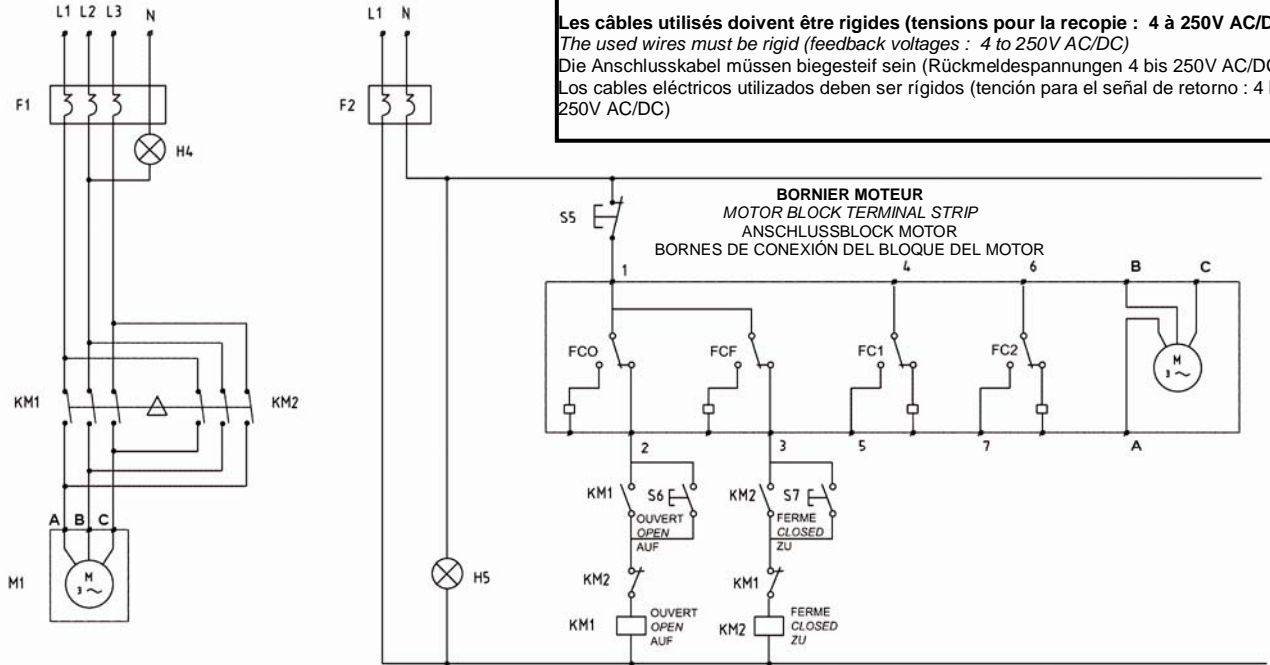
Les câbles utilisés doivent être rigides (tensions pour la recopie : 4 à 250V AC/D
The used wires must be rigid (feedback voltages : 4 to 250V AC/DC)
Die Anschlusskabel müssen biegesteif sein (Rückmeldespannungen 4 bis 250V AC/DC
Los cables eléctricos utilizados deben ser rígidos (tención para el señal de retorno : 4 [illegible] 250V AC/DC)

L1 L2 L3 N

F1

H4

KM1

KM2

A B C

M1

M
3 ~

L1 N

F2

S5

BORNIER MOTEUR
MOTOR BLOCK TERMINAL STRIP
ANSCHLUSSBLOCK MOTOR
BORNES DE CONEXIÓN DEL BLOQUE DEL MOTOR

1 4 6 B C

FCO FCF FC1 FC2

M
3 ~

2 3 5 7 A

KM1 S6 KM2 S7

OUVERT
OPEN
AUF

FERME
CLOSED
ZU

H5

KM2 KM1

KM1 OUVERT
OPEN
AUF

KM2 FERME
CLOSED
ZU